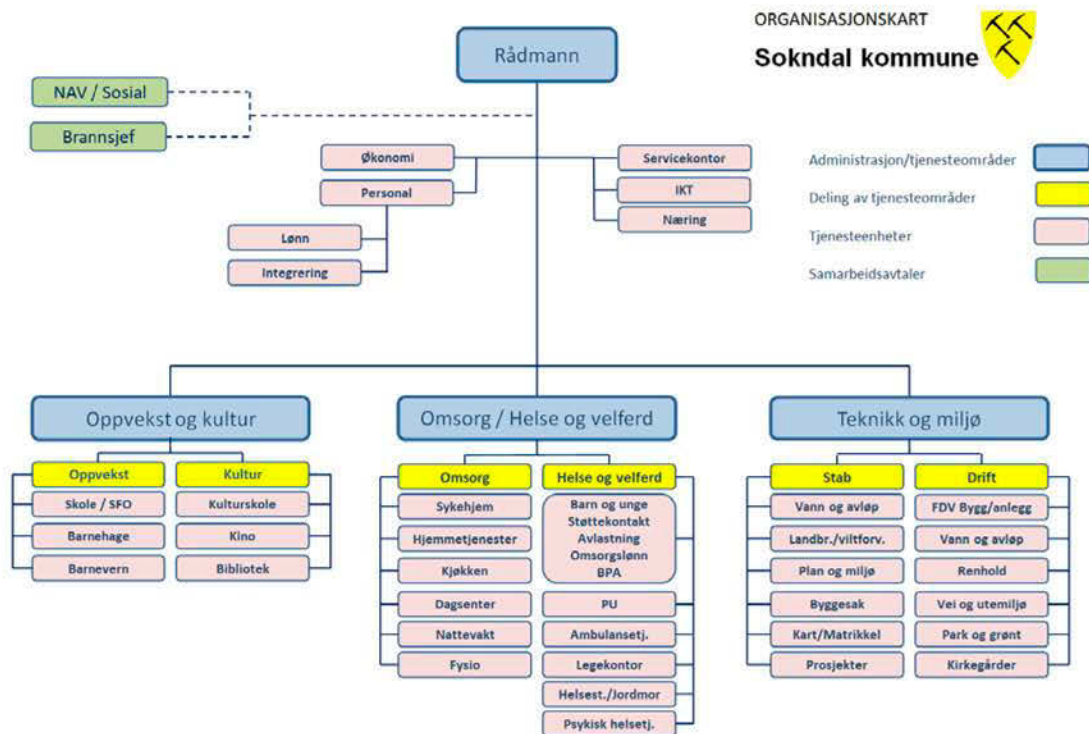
ORGANISASJONSKART
Sokndal kommune

Rådmann

NAV / Sosial
Brannsjef

Økonomi
Personal
Lønn
Integrering

Servicekontor
IKT
Næring

Administrasjon/tjenesteområder
Deling av tjenesteområder
Tjenesteenheter
Samarbeidsavtaler

Oppvekst og kultur
Oppvekst
Skole / SFO
Barnehage
Barnevern
Kultur
Kulturskole
Kino
Bibliotek

Omsorg / Helse og velferd
Omsorg
Sykehjem
Hjemmetjenester
Kjøkken
Dagsenter
Nattevakt
Fysio
Helse og velferd
Barn og unge
Støttekontakt
Avlastning
Omsorgslønn
BPA
PU
Ambulansetj.
Legekontor
Helsest./Jordmor
Psykisk helsetj.

Teknikk og miljø
Stab
Vann og avløp
Landbr./viltforv.
Plan og miljø
Byggesak
Kart/Matrikkel
Prosjekter
Drift
FDV Bygg/anlegg
Vann og avløp
Renhold
Vei og utemiljø
Park og grønt
Kirkegårder